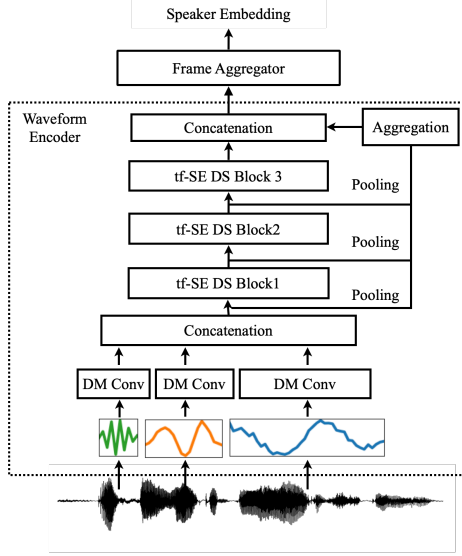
Speaker Embedding

Frame Aggregator

Waveform Encoder

Concatenation

Aggregation

tf-SE DS Block 3

Pooling

tf-SE DS Block2

Pooling

tf-SE DS Block1

Pooling

Concatenation

DM Conv

DM Conv

DM Conv